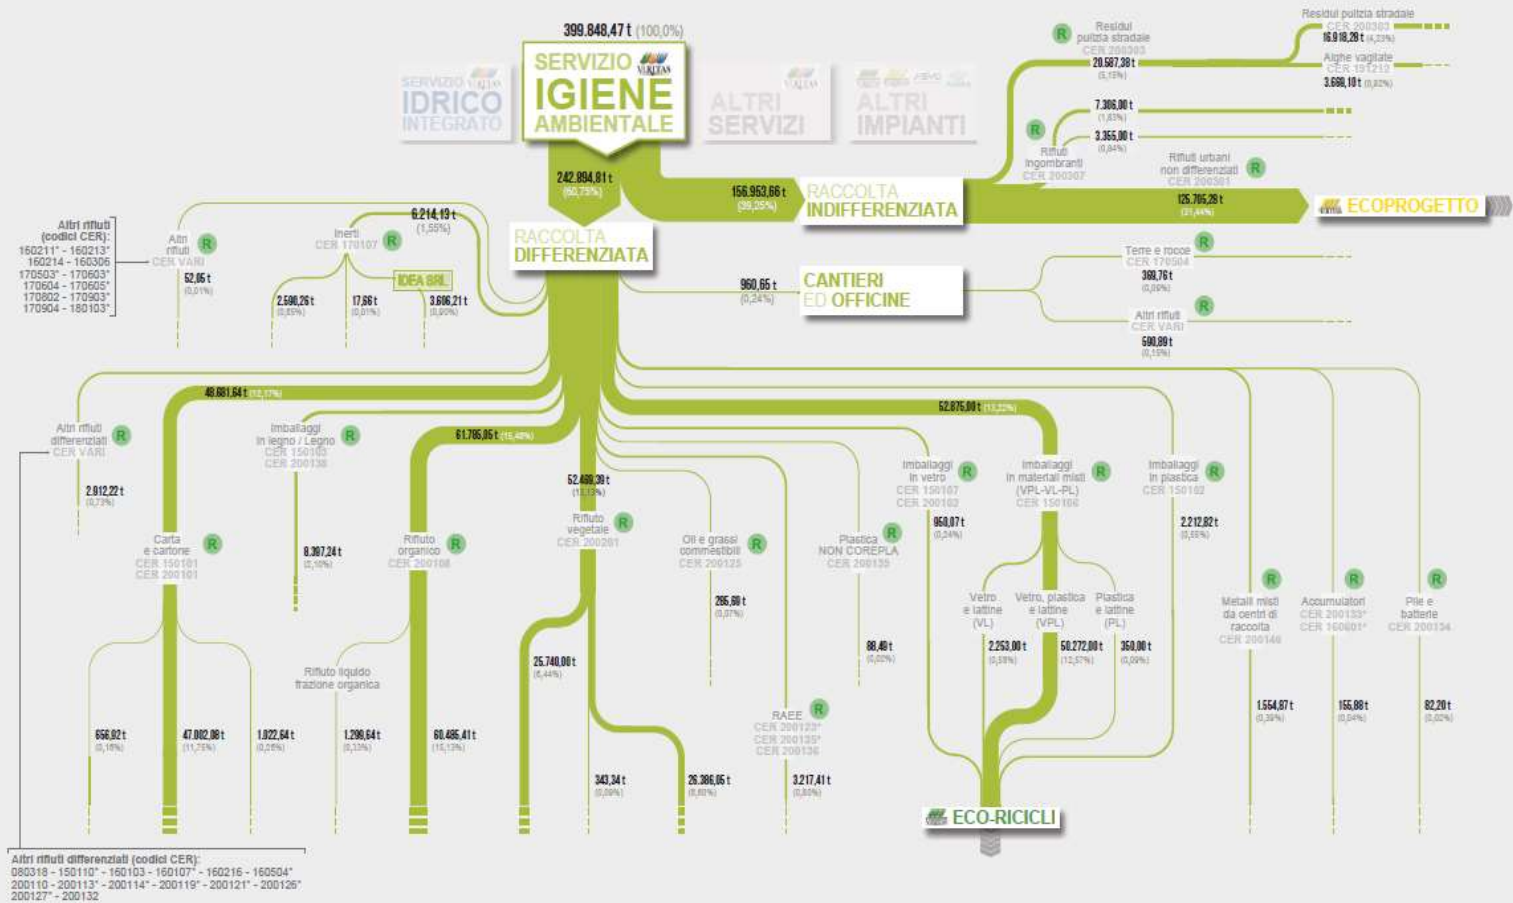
399.848,47 t (100,0%)

SERVIZIO IDRICO INTEGRATO

SERVIZIO IGIENE AMBIENTALE

ALTRI SERVIZI

ALTRI IMPIANTI

242.894,81 t (60,75%)

RACCOLTA DIFFERENZIATA

156.953,66 t (39,25%)

RACCOLTA INDIFFERENZIATA

R Residui pulizia stradale CER 200303 20.587,38 t (5,15%)

Residui pulizia stradale CER 200303 16.918,28 t (4,23%)

Alghe vagliate CER 191212 3.668,10 t (0,92%)

7.306,00 t (1,83%)

R Rifiuti ingombranti CER 200307 3.355,00 t (0,84%)

Rifiuti urbani non differenziati CER 200301 R

125.705,28 t (31,44%)

ECOPROGETTO

Altri rifiuti (codici CER): 160211* - 160213* 160214 - 160306 170503* - 170603* 170604 - 170605* 170802 - 170903* 170904 - 180103*

Altri rifiuti CER VARI R 52,05 t (0,01%)

Inerti CER 170107 R

6.214,13 t (1,55%)

2.590,26 t (0,65%)

17,66 t (0,01%)

IDEA SRL

3.606,21 t (0,90%)

960,65 t (0,24%)

CANTIERI ED OFFICINE

Terre e rocce CER 170504 R 369,76 t (0,09%)

Altri rifiuti CER VARI R 590,89 t (0,15%)

48.681,64 t (12,17%)

61.785,05 t (15,46%)

52.875,00 t (13,22%)

Altri rifiuti differenziati CER VARI R 2.912,22 t (0,73%)

Imballaggi in legno / Legno CER 150103 CER 200138 R 8.397,24 t (2,10%)

Carta e cartone CER 150101 CER 200101 R

Rifiuto organico CER 200108 R

52.469,39 t (13,13%)

Rifiuto vegetale CER 200201 R

Oli e grassi commestibili CER 200125 R 266,60 t (0,07%)

Plastica NON COREPLA CER 200139 R 88,40 t (0,02%)

Imballaggi in vetro CER 150107 CER 200102 R 950,07 t (0,24%)

Imballaggi in materiali misti (VPL-VL-PL) CER 150106 R

Imballaggi in plastica CER 150102 R 2.212,82 t (0,55%)

Vetro e lattine (VL) 2.253,00 t (0,56%)

Vetro, plastica e lattine (VPL) 50.272,00 t (12,57%)

Plastica e lattine (PL) 350,00 t (0,09%)

Metalli misti da centri di raccolta CER 200140 R 1.554,87 t (0,39%)

Accumulatori CER 200133* CER 160601* R 155,88 t (0,04%)

Pile e batterie CER 200134 R 82,20 t (0,02%)

Rifiuto liquido frazione organica

656,92 t (0,16%)

47.002,08 t (11,76%)

1.022,64 t (0,26%)

1.299,64 t (0,33%)

60.485,41 t (15,13%)

25.740,00 t (6,44%)

343,34 t (0,09%)

26.386,05 t (6,60%)

RAEE CER 200123* CER 200135* CER 200136 R 3.217,41 t (0,80%)

ECO-RICICLI

Altri rifiuti differenziati (codici CER): 080318 - 150110* - 160103 - 160107* - 160216 - 160504* 200110 - 200113* - 200114* - 200119* - 200121* - 200126* 200127* - 200132